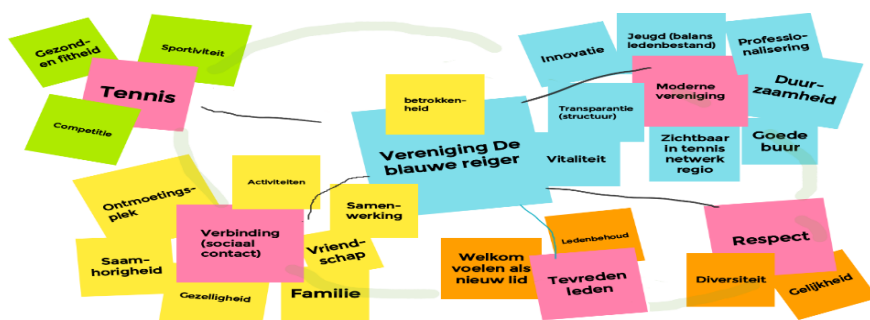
Gezond-en fitheid

Sportiviteit

Tennis

Competitie

betrokken-heid

Vereniging De blauwe reiger

Innovatie

Jeugd (balans ledenbestand)

Professio-nalisering

Moderne vereniging

Duur-zaamheid

Transparantie (structuur)

Vitaliteit

Zichtbaar in tennis netwerk regio

Goede buur

Activiteiten

Ontmoetings-plek

Samen-werking

Verbinding (sociaal contact)

Vriend-schap

Saam-horigheid

Gezelligheid

Familie

Welkom voelen als nieuw lid

Ledenbehoud

Tevreden leden

Respect

Diversiteit

Gelijkheid